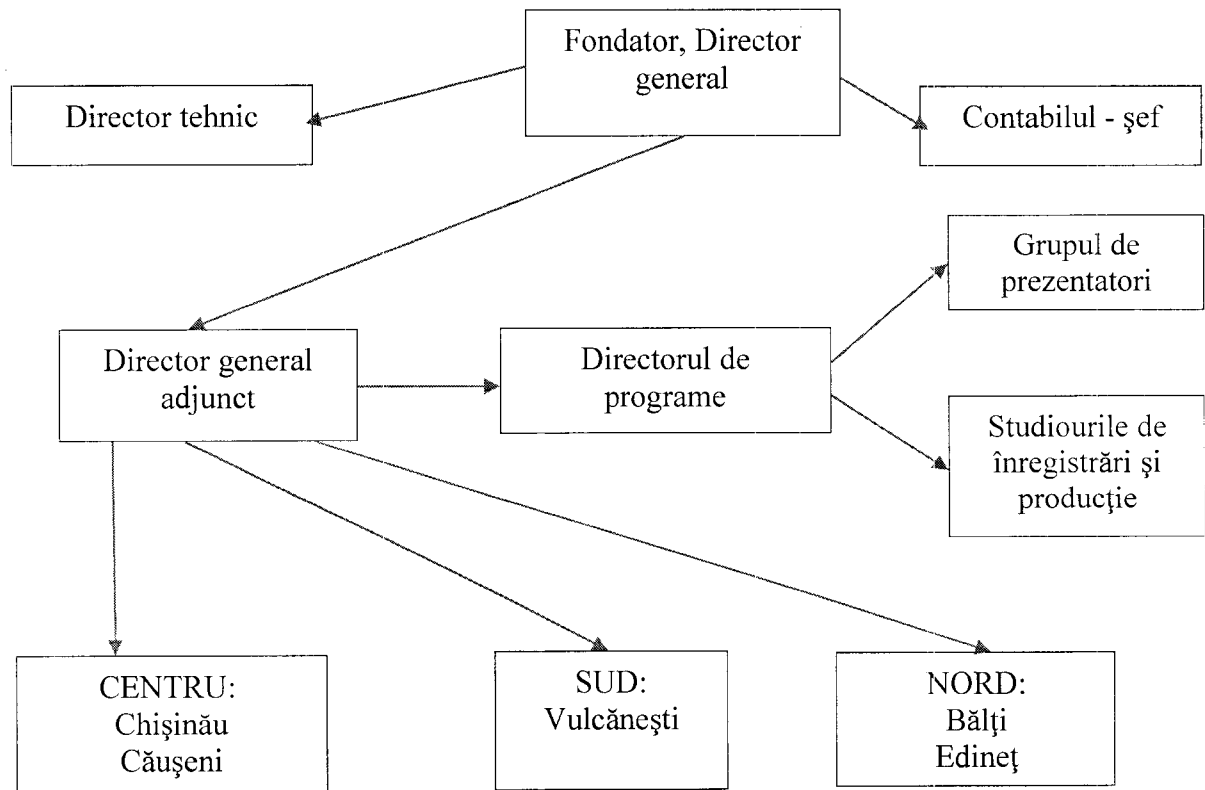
Fondator, Director general

Director tehnic

Contabilul - şef

Grupul de prezentatori

Director general adjunct

Directorul de programe

Studiourile de înregistrări şi producţie

CENTRU:
Chişinău
Căuşeni

SUD:
Vulcăneşti

NORD:
Bălţi
Edineţ